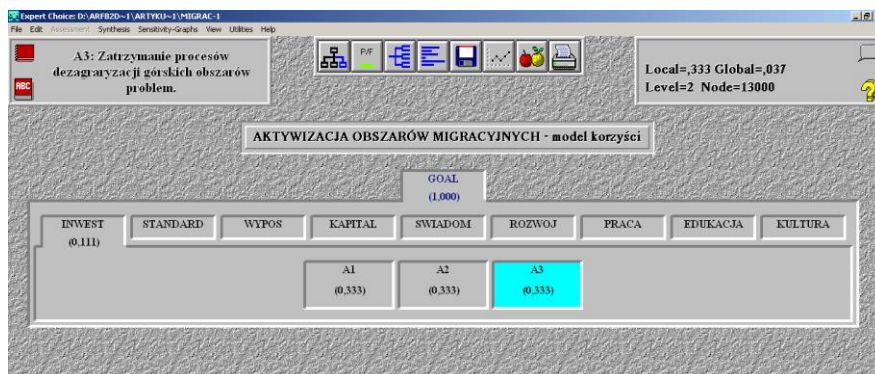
Expert Choice: D:\ARF82D~1\ARTYKU~1\MIGRAC-1

File Edit Assessment Synthesis Sensitivity-Graphs View Utilities Help

ABC

A3: Zatrzymanie procesów dezagraryzacji górskich obszarów problem.

P/F

Local=,333 Global=,037
Level=2 Node=13000

?

AKTYWIZACJA OBSZARÓW MIGRACYJNYCH - model korzyści

GOAL
(1,000)

INWEST
(0,111)

STANDARD

WYPOS

KAPITAL

SWIADOM

ROZWOJ

PRACA

EDUKACJA

KULTURA

A1
(0,333)

A2
(0,333)

A3
(0,333)